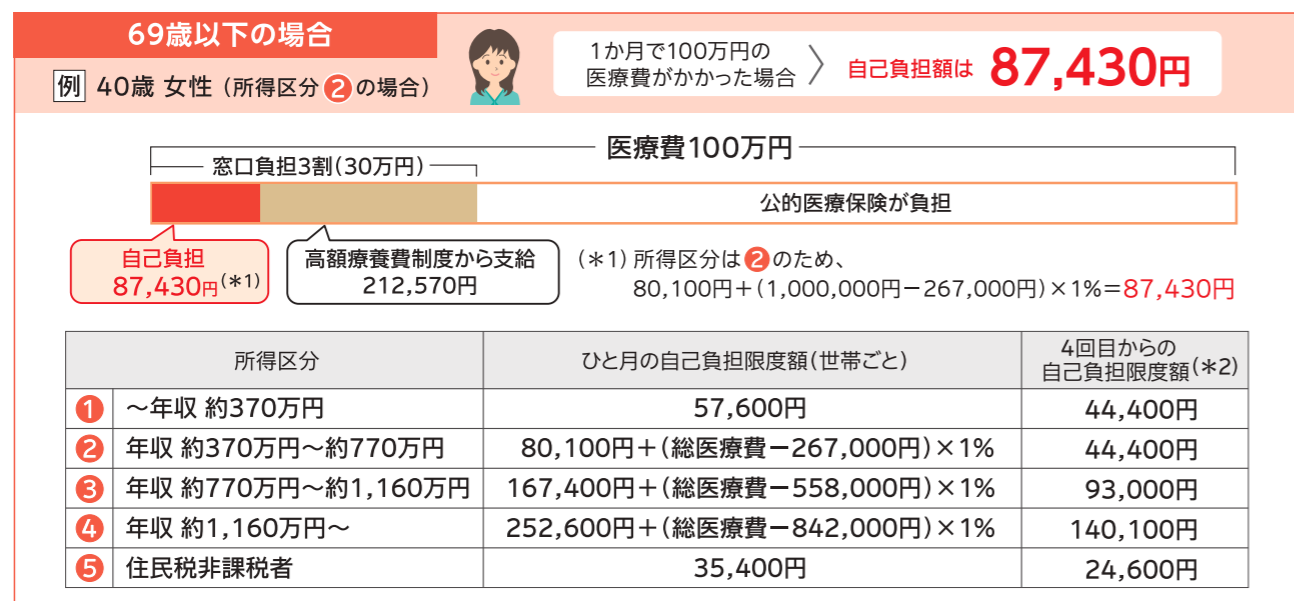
69歳以下の場合

例 40歳 女性（所得区分 2 の場合）

1か月で100万円の医療費がかかった場合 〉 自己負担額は 87,430円

医療費100万円

窓口負担3割（30万円）

公的医療保険が負担

自己負担 87,430円（＊1）

高額療養費制度から支給 212,570円

（＊1）所得区分は 2 のため、80,100円＋（1,000,000円－267,000円）×1%＝87,430円

| | 所得区分 | ひと月の自己負担限度額（世帯ごと） | 4回目からの自己負担限度額（＊2） |
|---|---|---|---|
| 1 | ～年収 約370万円 | 57,600円 | 44,400円 |
| 2 | 年収 約370万円～約770万円 | 80,100円＋（総医療費－267,000円）×1% | 44,400円 |
| 3 | 年収 約770万円～約1,160万円 | 167,400円＋（総医療費－558,000円）×1% | 93,000円 |
| 4 | 年収 約1,160万円～ | 252,600円＋（総医療費－842,000円）×1% | 140,100円 |
| 5 | 住民税非課税者 | 35,400円 | 24,600円 |